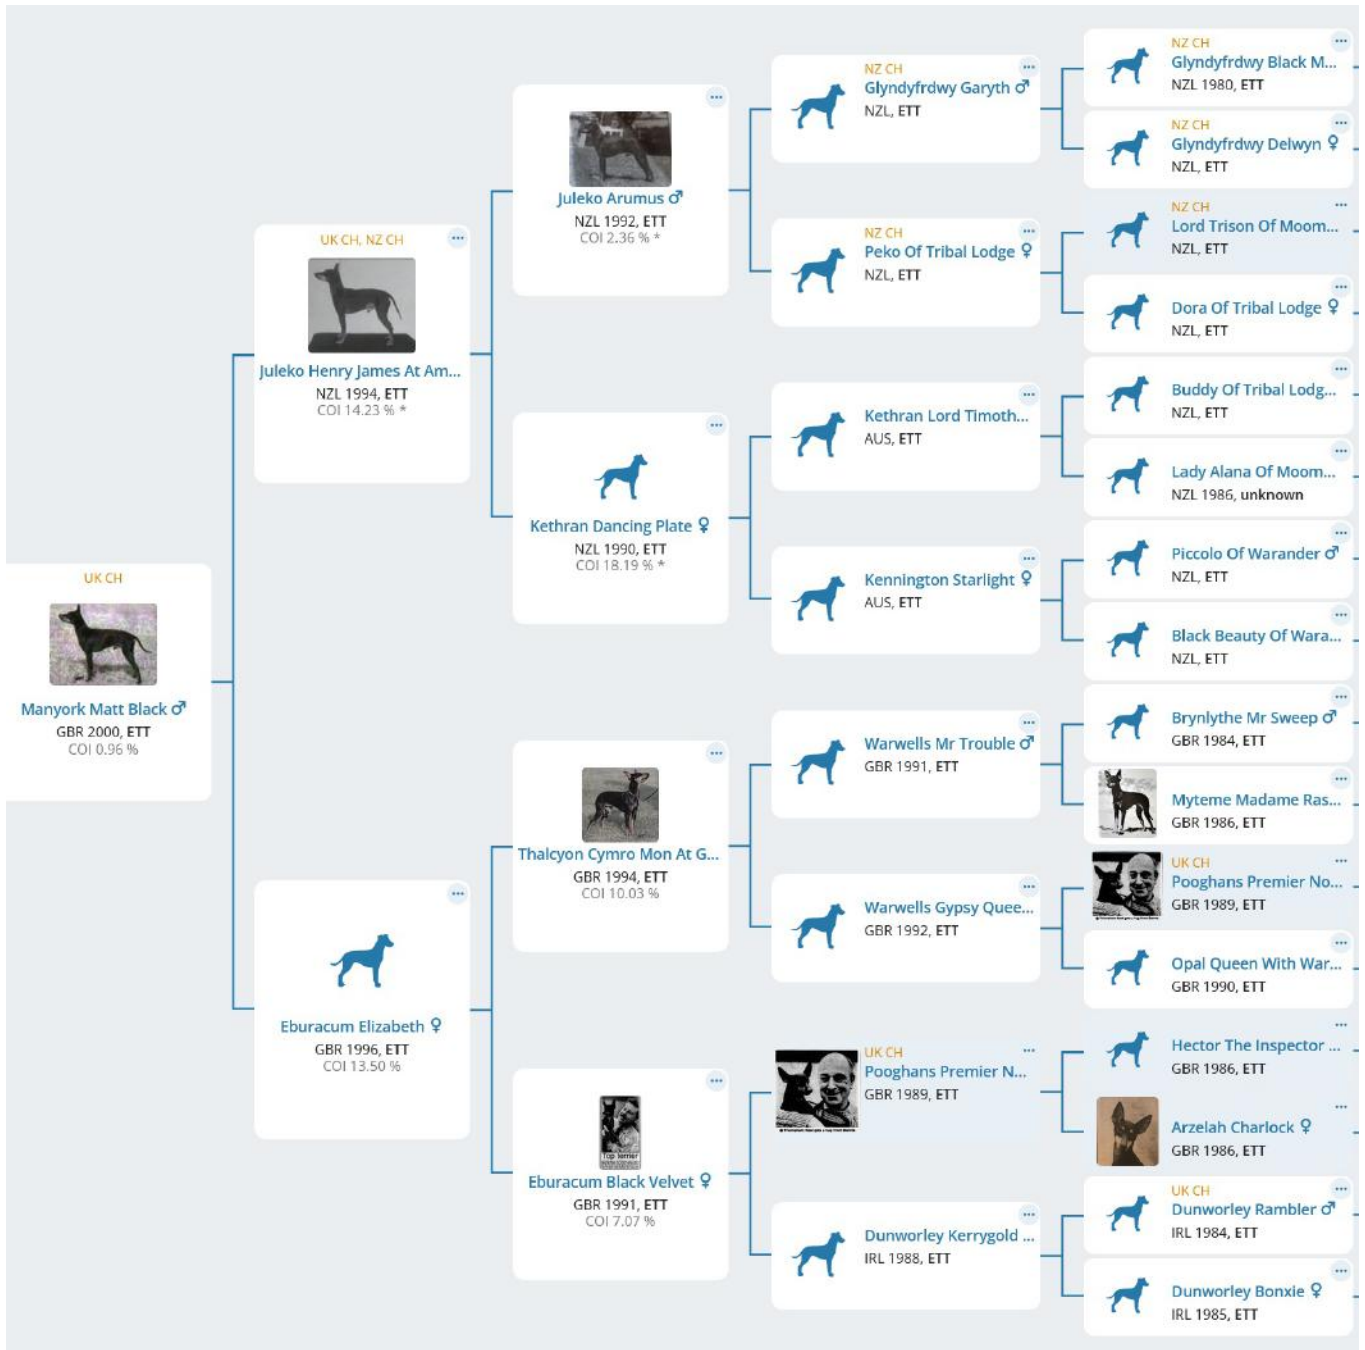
UK CH
Manyork Matt Black ♂
GBR 2000, ETT
COI 0.96 %

UK CH, NZ CH
Juleko Henry James At Am...
NZL 1994, ETT
COI 14.23 % *

Eburacum Elizabeth ♀
GBR 1996, ETT
COI 13.50 %

Juleko Arumus ♂
NZL 1992, ETT
COI 2.36 % *

Kethran Dancing Plate ♀
NZL 1990, ETT
COI 18.19 % *

Thalcyon Cymro Mon At G...
GBR 1994, ETT
COI 10.03 %

Top Terrier
Eburacum Black Velvet ♀
GBR 1991, ETT
COI 7.07 %

NZ CH
Glyndyfrdwy Garyth ♂
NZL, ETT

NZ CH
Peko Of Tribal Lodge ♀
NZL, ETT

Kethran Lord Timoth...
AUS, ETT

Kennington Starlight ♀
AUS, ETT

Warwells Mr Trouble ♂
GBR 1991, ETT

Warwells Gypsy Quee...
GBR 1992, ETT

UK CH
Pooghans Premier N...
GBR 1989, ETT

Dunworley Kerrygold ...
IRL 1988, ETT

NZ CH
Glyndyfrdwy Black M...
NZL 1980, ETT

NZ CH
Glyndyfrdwy Delwyn ♀
NZL, ETT

NZ CH
Lord Trison Of Moom...
NZL, ETT

Dora Of Tribal Lodge ♀
NZL, ETT

Buddy Of Tribal Lodg...
NZL, ETT

Lady Alana Of Moom...
NZL 1986, unknown

Piccolo Of Warander ♂
NZL, ETT

Black Beauty Of Wara...
NZL, ETT

Brynlythe Mr Sweep ♂
GBR 1984, ETT

Myteme Madame Ras...
GBR 1986, ETT

UK CH
Pooghans Premier No...
GBR 1989, ETT

Opal Queen With War...
GBR 1990, ETT

Hector The Inspector ...
GBR 1986, ETT

Arzelah Charlock ♀
GBR 1986, ETT

UK CH
Dunworley Rambler ♂
IRL 1984, ETT

Dunworley Bonxie ♀
IRL 1985, ETT